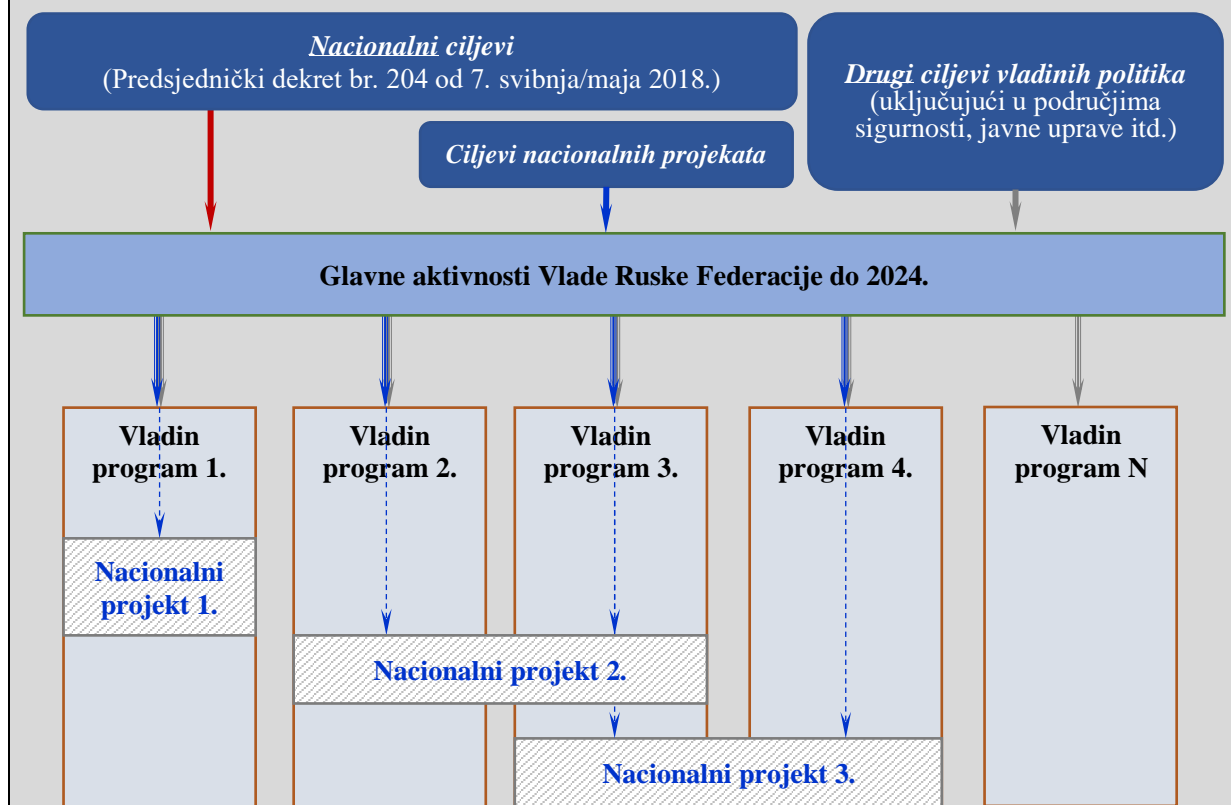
Nacionalni ciljevi
(Predsjednički dekret br. 204 od 7. svibnja/maja 2018.)

Drugi ciljevi vladinih politika
(uključujući u područjima sigurnosti, javne uprave itd.)

Ciljevi nacionalnih projekata

Glavne aktivnosti Vlade Ruske Federacije do 2024.

Vladin program 1.

Vladin program 2.

Vladin program 3.

Vladin program 4.

Vladin program N

Nacionalni projekt 1.

Nacionalni projekt 2.

Nacionalni projekt 3.